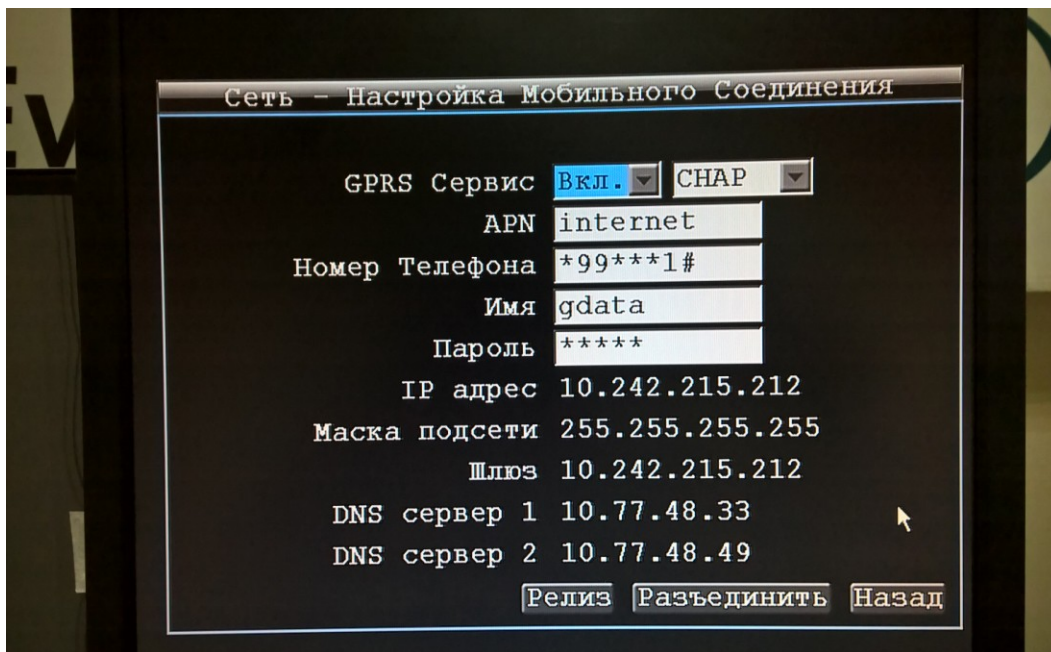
Сеть - Настройка Мобильного Соединения

GPRS Сервис Вкл. CHAP
APN internet
Номер Телефона *99***1#
Имя gdata
Пароль *****
IP адрес 10.242.215.212
Маска подсети 255.255.255.255
Шлюз 10.242.215.212
DNS сервер 1 10.77.48.33
DNS сервер 2 10.77.48.49

Релиз Разъединить Назад